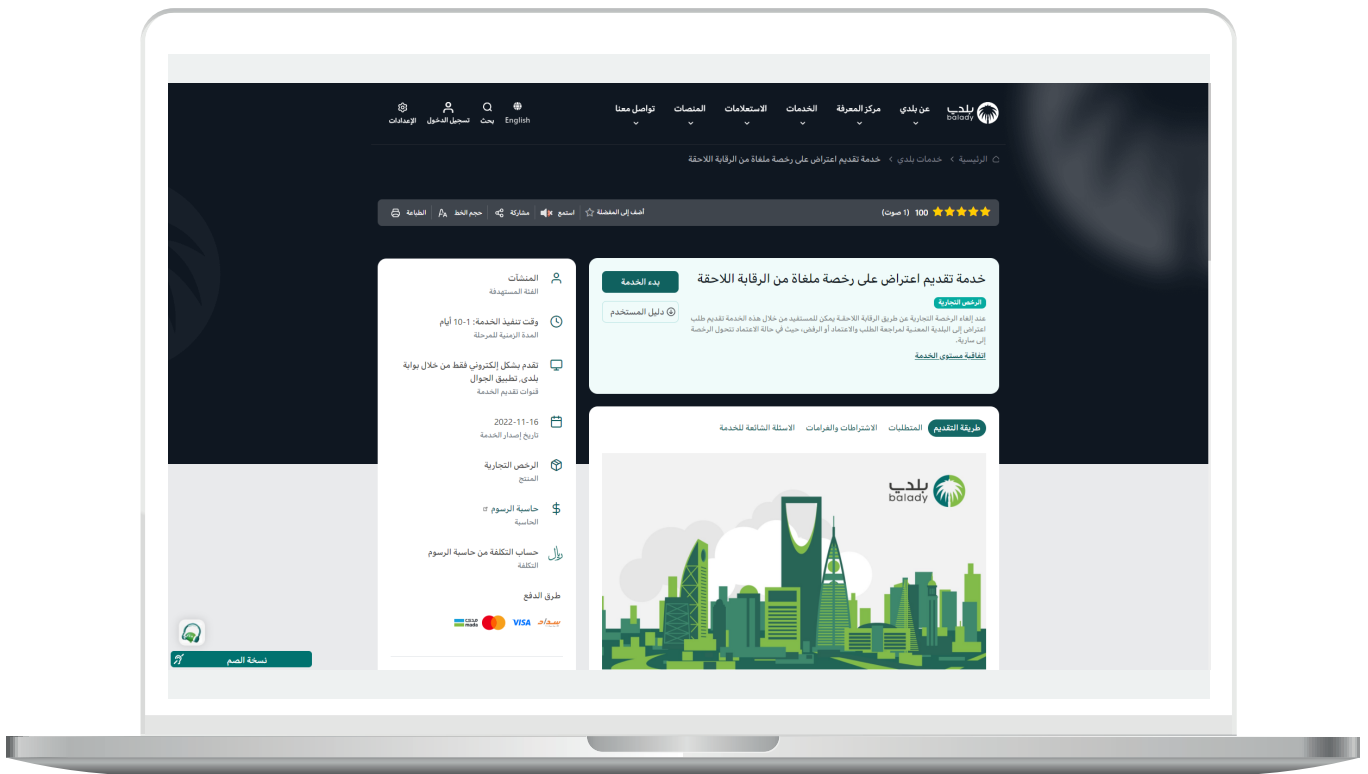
بلدي balady
عن بلدي
مركز المعرفة
الخدمات
الاستعلامات
المنصات
تواصل معنا
English
بحث
تسجيل الدخول
الإعدادات

الرئيسية > خدمات بلدي > خدمة تقديم اعتراض على رخصة ملغاة من الرقابة اللاحقة

100 (1 صوت)
أضف إلى المفضلة
استمع
مشاركة
حجم الخط
الطباعة

خدمة تقديم اعتراض على رخصة ملغاة من الرقابة اللاحقة
بدء الخدمة
الرخص التجارية
دليل المستخدم
عند إلغاء الرخصة التجارية عن طريق الرقابة اللاحقة يمكن للمستفيد من خلال هذه الخدمة تقديم طلب اعتراض إلى البلدية المعنية لمراجعة الطلب والاعتماد أو الرفض، حيث في حالة الاعتماد تتحول الرخصة إلى سارية.
اتفاقية مستوى الخدمة

المنشآت
الفئة المستهدفة
وقت تنفيذ الخدمة: 1-10 أيام
المدة الزمنية للمرحلة
تقدم بشكل إلكتروني فقط من خلال بوابة بلدي, تطبيق الجوال
قنوات تقديم الخدمة
2022-11-16
تاريخ إصدار الخدمة
الرخص التجارية
المنتج
حاسبة الرسوم
الحاسبة
حساب التكلفة من حاسبة الرسوم
التكلفة
طرق الدفع
سداد VISA mada

طريقة التقديم
المتطلبات
الاشتراطات والغرامات
الاسئلة الشائعة للخدمة

بلدي balady

نسخة الصم